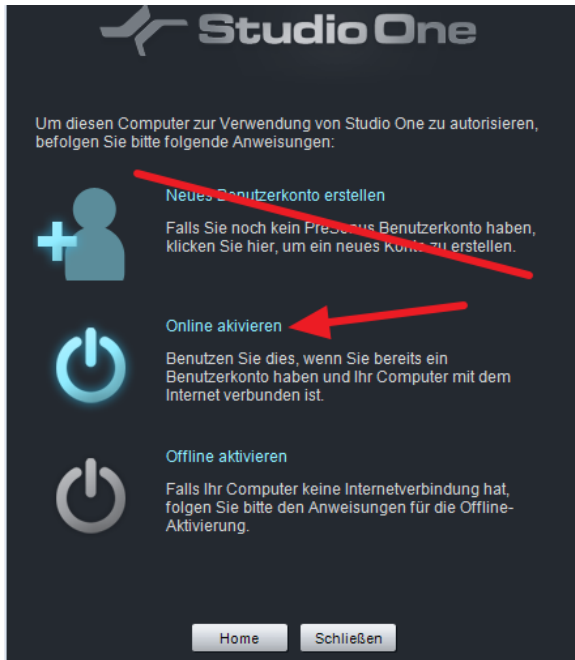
Studio One

Um diesen Computer zur Verwendung von Studio One zu autorisieren, befolgen Sie bitte folgende Anweisungen:

Neues Benutzerkonto erstellen

Falls Sie noch kein PreSonus Benutzerkonto haben, klicken Sie hier, um ein neues Konto zu erstellen.

Online akivieren

Benutzen Sie dies, wenn Sie bereits ein Benutzerkonto haben und Ihr Computer mit dem Internet verbunden ist.

Offline aktivieren

Falls Ihr Computer keine Internetverbindung hat, folgen Sie bitte den Anweisungen für die Offline-Aktivierung.

Home Schließen